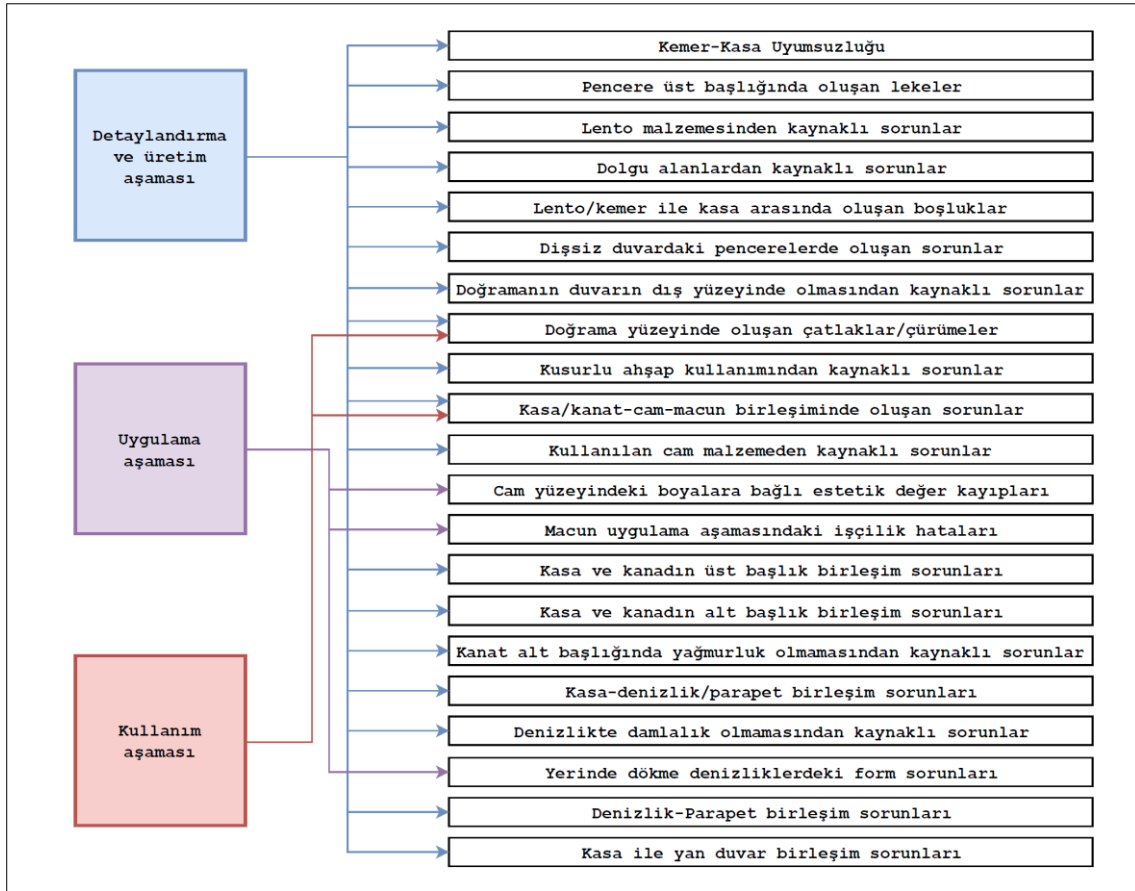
Detaylandırma ve üretim aşaması

Uygulama aşaması

Kullanım aşaması

Kemer-Kasa Uyumsuzluğu

Pencere üst başlığında oluşan lekeler

Lento malzemesinden kaynaklı sorunlar

Dolgu alanlardan kaynaklı sorunlar

Lento/kemer ile kasa arasında oluşan boşluklar

Dişsiz duvardaki pencerelerde oluşan sorunlar

Doğramanın duvarın dış yüzeyinde olmasından kaynaklı sorunlar

Doğrama yüzeyinde oluşan çatlaklar/çürümeler

Kusurlu ahşap kullanımından kaynaklı sorunlar

Kasa/kanat-cam-macun birleşiminde oluşan sorunlar

Kullanılan cam malzemeden kaynaklı sorunlar

Cam yüzeyindeki boyalara bağlı estetik değer kayıpları

Macun uygulama aşamasındaki işçilik hataları

Kasa ve kanadın üst başlık birleşim sorunları

Kasa ve kanadın alt başlık birleşim sorunları

Kanat alt başlığında yağmurluk olmamasından kaynaklı sorunlar

Kasa-denizlik/parapet birleşim sorunları

Denizlikte damlalık olmamasından kaynaklı sorunlar

Yerinde dökme denizliklerdeki form sorunları

Denizlik-Parapet birleşim sorunları

Kasa ile yan duvar birleşim sorunları